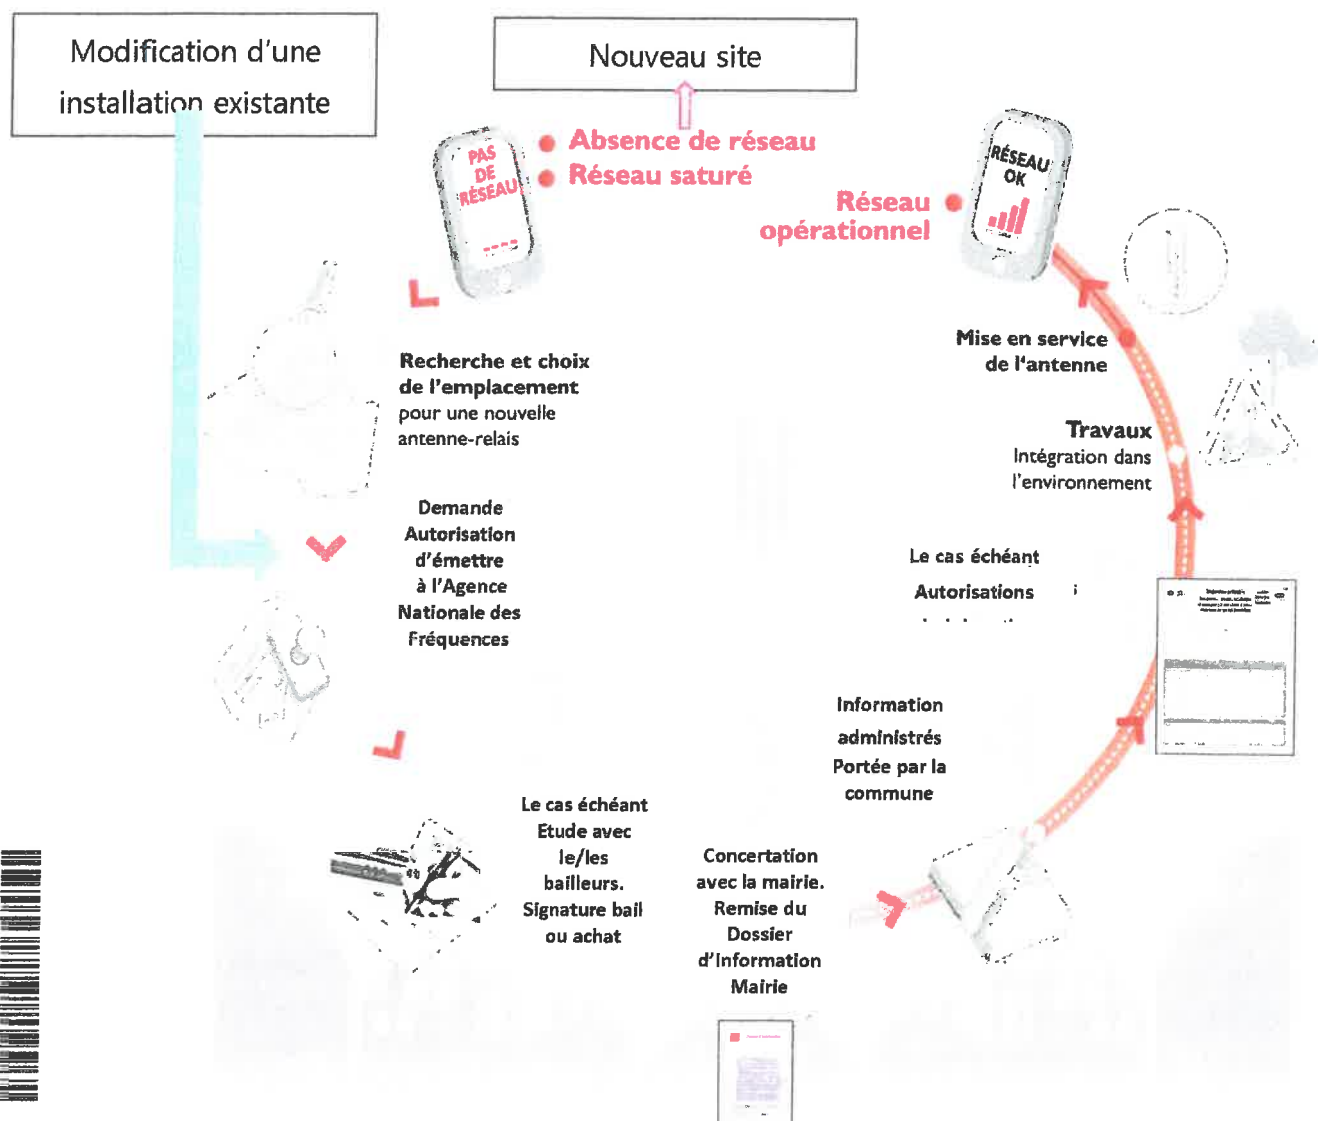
Modification d'une installation existante

Nouveau site

PAS DE RÉSEAU

Absence de réseau
Réseau saturé

RÉSEAU OK

Réseau opérationnel

Recherche et choix de l'emplacement pour une nouvelle antenne-relais

Mise en service de l'antenne

Travaux
Intégration dans l'environnement

Demande Autorisation d'émettre à l'Agence Nationale des Fréquences

Le cas échéant
Autorisations

Information administrés Portée par la commune

Le cas échéant Etude avec le/les bailleurs. Signature bail ou achat

Concertation avec la mairie. Remise du Dossier d'Information Mairie